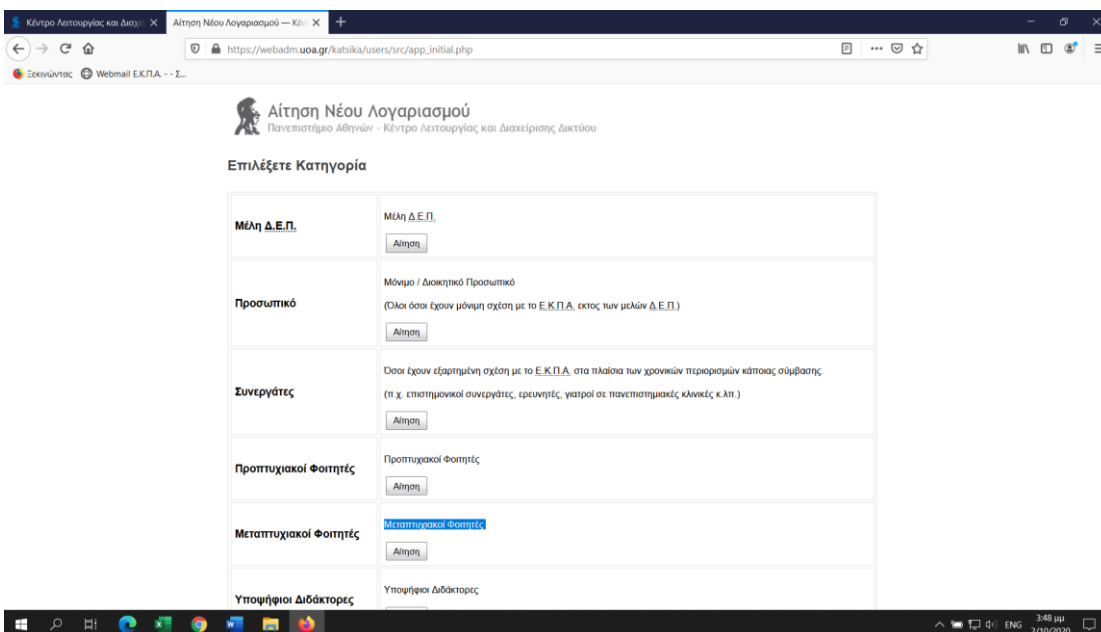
Κέντρο Λειτουργίας και Διαχε ×
Αίτηση Νέου Λογαριασμού — Κέν ×
+

https://webadm.uoa.gr/katsika/users/src/app_initial.php

Ξεκινώντας
Webmail Ε.Κ.Π.Α. - - Σ...

Αίτηση Νέου Λογαριασμού
Πανεπιστήμιο Αθηνών - Κέντρο Λειτουργίας και Διαχείρισης Δικτύου

Επιλέξετε Κατηγορία

| | |
|---|---|
| Μέλη Δ.Ε.Π. | Μέλη Δ.Ε.Π. Αίτηση |
| Προσωπικό | Μόνιμο / Διοικητικό Προσωπικό (Όλοι όσοι έχουν μόνιμη σχέση με το Ε.Κ.Π.Α. εκτος των μελών Δ.Ε.Π.) Αίτηση |
| Συνεργάτες | Όσοι έχουν εξαρτημένη σχέση με το Ε.Κ.Π.Α. στα πλαίσια των χρονικών περιορισμών κάποιας σύμβασης. (π.χ. επιστημονικοί συνεργάτες, ερευνητές, γιατροί σε πανεπιστημιακές κλινικές κ.λπ.) Αίτηση |
| Προπτυχιακοί Φοιτητές | Προπτυχιακοί Φοιτητές Αίτηση |
| Μεταπτυχιακοί Φοιτητές | Μεταπτυχιακοί Φοιτητές Αίτηση |
| Υποψήφιοι Διδάκτορες | Υποψήφιοι Διδάκτορες |

ENG 3:48 μμ 2/10/2020